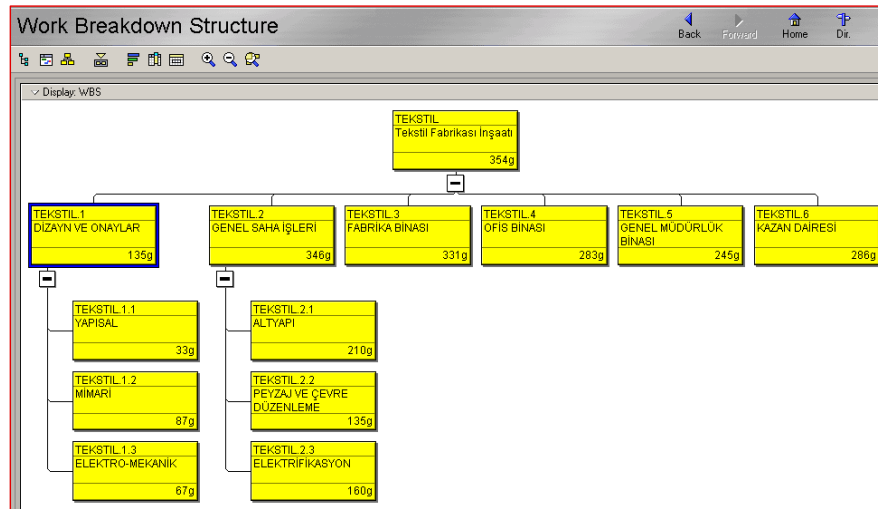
Work Breakdown Structure

Back Forward Home Dir.

Display: WBS

TEKSTIL
Tekstil Fabrikası İnşaatı
354g

TEKSTIL.1
DİZAYN VE ONAYLAR
135g

TEKSTIL.2
GENEL SAHA İŞLERİ
346g

TEKSTIL.3
FABRİKA BİNASI
331g

TEKSTIL.4
OFİS BİNASI
283g

TEKSTIL.5
GENEL MÜDÜRLÜK BİNASI
245g

TEKSTIL.6
KAZAN DAİRESİ
286g

TEKSTIL.1.1
YAPISAL
33g

TEKSTIL.1.2
MİMARİ
87g

TEKSTIL.1.3
ELEKTRO-MEKANİK
67g

TEKSTIL.2.1
ALTYAPI
210g

TEKSTIL.2.2
PEYZAJ VE ÇEVRE DÜZENLEME
135g

TEKSTIL.2.3
ELEKTRİFİKASYON
160g